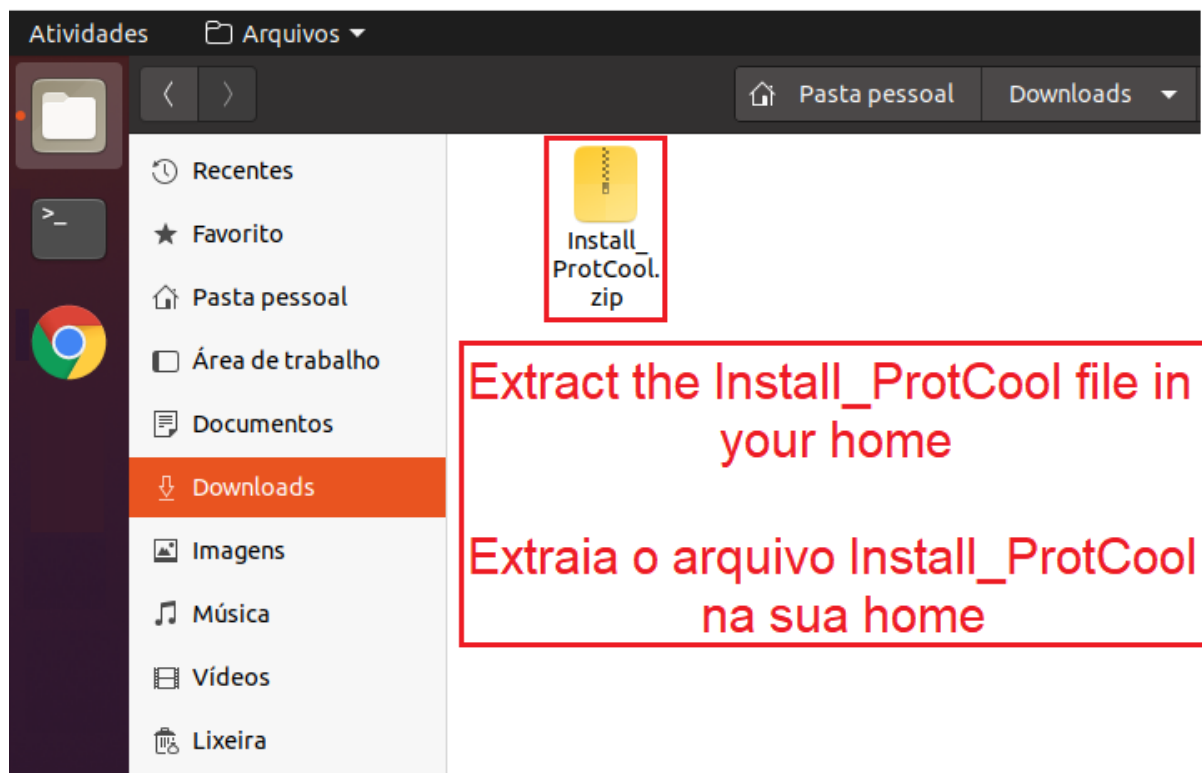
Atividades Arquivos

Pasta pessoal Downloads

Recentes
Favorito
Pasta pessoal
Área de trabalho
Documentos
Downloads
Imagens
Música
Vídeos
Lixeira

Install_ProtCool.zip

Extract the Install_ProtCool file in your home

Extraia o arquivo Install_ProtCool na sua home